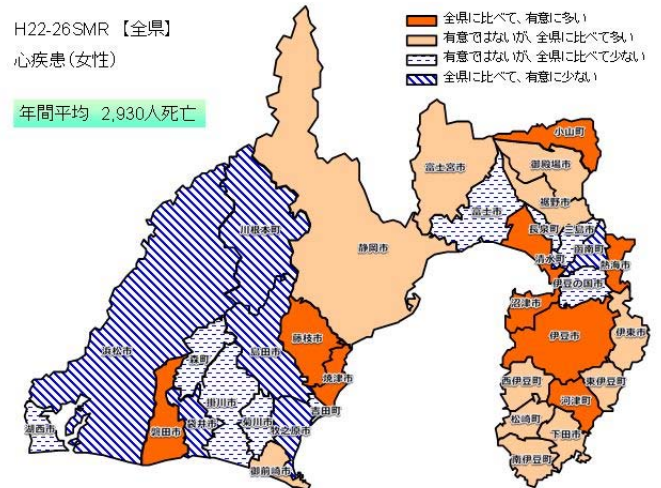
H22-26SMR 【全県】
心疾患(女性)

年間平均 2,930人死亡

全県に比べて、有意に多い
有意ではないが、全県に比べて多い
有意ではないが、全県に比べて少ない
全県に比べて、有意に少ない

小山町
御殿場市
富士宮市
裾野市
富士市
長泉町
三島市
函南町
清水町
熱海市
伊豆の国市
沼津市
伊豆市
伊東市
西伊豆町
東伊豆町
河津町
松崎町
下田市
南伊豆町
川根本町
静岡市
藤枝市
焼津市
吉田町
島田市
森町
浜松市
掛川市
菊川市
袋井市
牧之原市
磐田市
湖西市
御前崎市